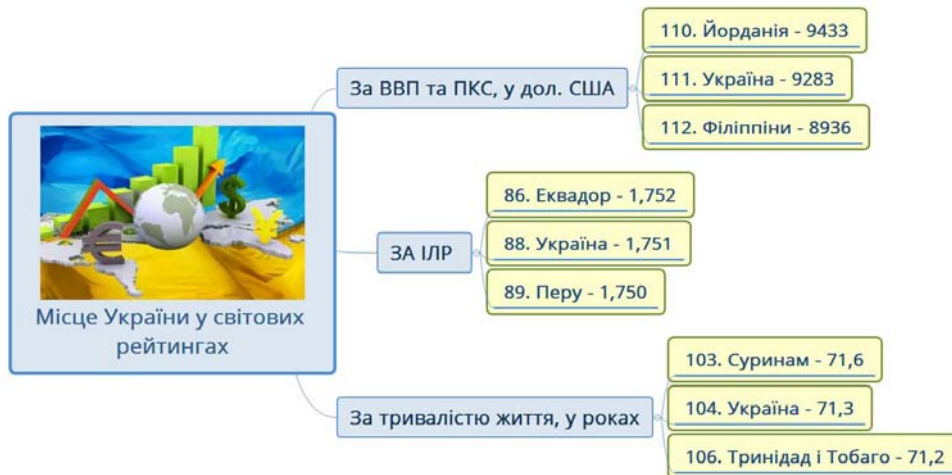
Місце України у світових рейтингах

За ВВП та ПКС, у дол. США

110. Йорданія - 9433

111. Україна - 9283

112. Філіппіни - 8936

ЗА ІЛР

86. Еквадор - 1,752

88. Україна - 1,751

89. Перу - 1,750

За тривалістю життя, у роках

103. Суринам - 71,6

104. Україна - 71,3

106. Тринідад і Тобаго - 71,2